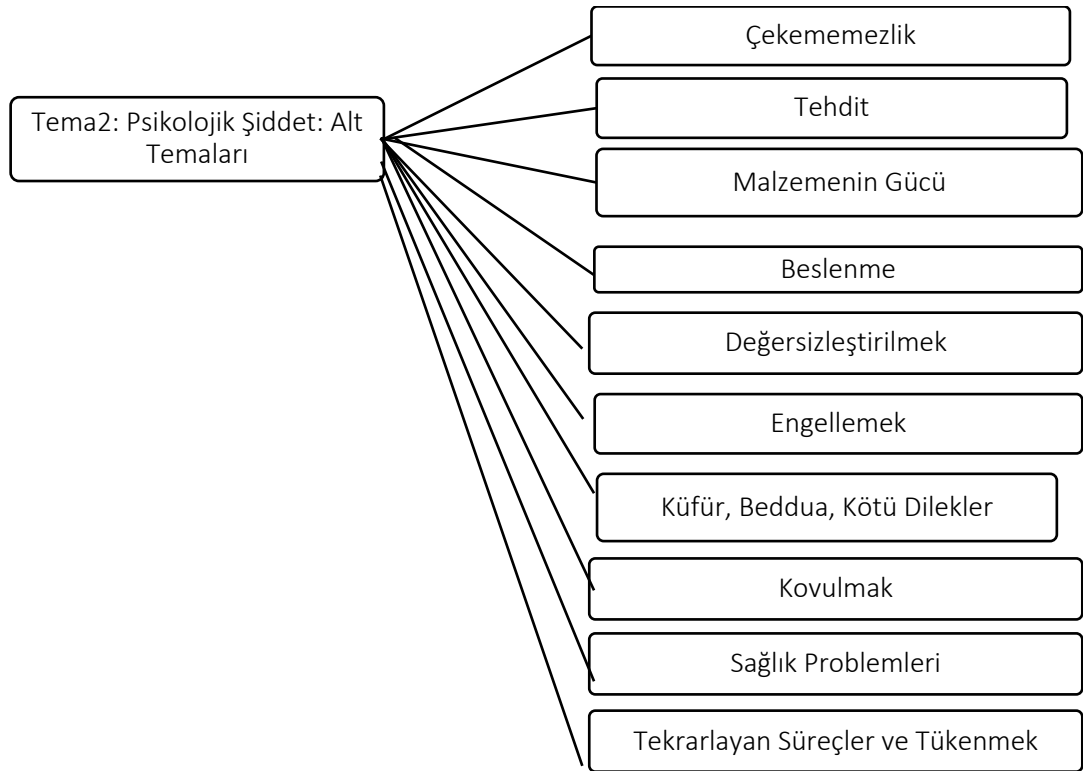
Tema2: Psikolojik Şiddet: Alt Temaları

Çekememezlik

Tehdit

Malzemenin Gücü

Beslenme

Değersizleştirilmek

Engellemek

Küfür, Beddua, Kötü Dilekler

Kovulmak

Sağlık Problemleri

Tekrarlayan Süreçler ve Tükenmek